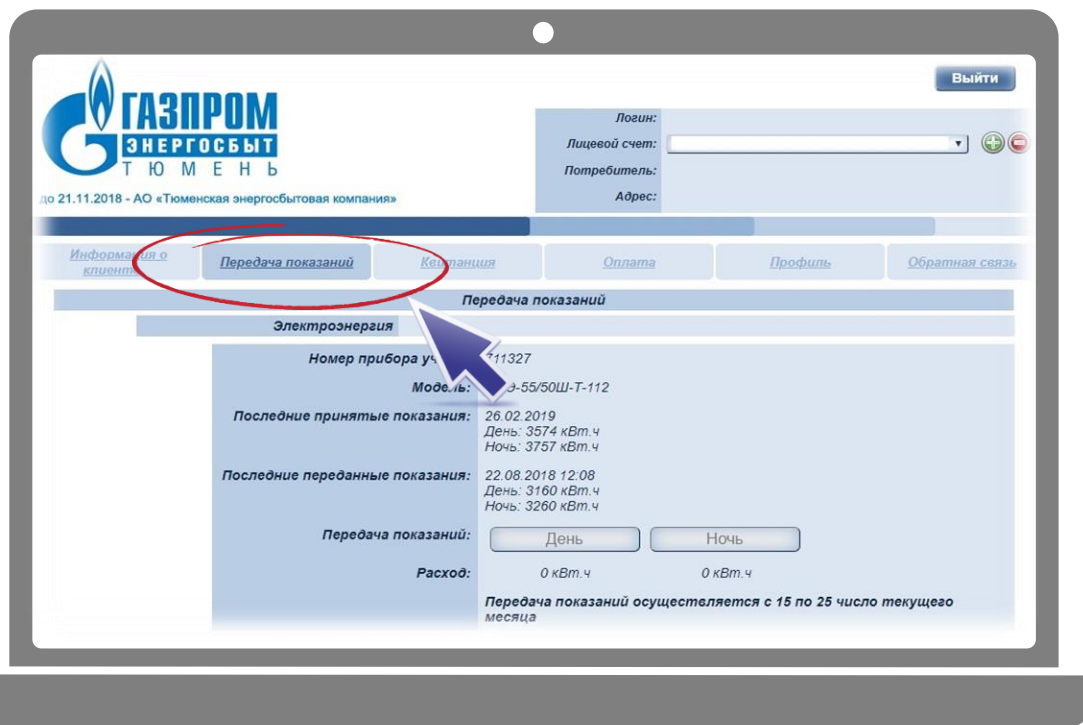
ГАЗПРОМ
ЭНЕРГОСБЫТ
ТЮМЕНЬ

до 21.11.2018 - АО «Тюменская энергосбытовая компания»

Выйти

Логин:
Лицевой счет:
Потребитель:
Адрес:

Информа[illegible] о клиент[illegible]
Передача показаний
Кв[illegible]танция
Оплата
Профиль
Обратная связь

Передача показаний

Электроэнергия

Номер прибора уч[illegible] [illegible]11327

Модель: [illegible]Э-55/50Ш-Т-112

Последние принятые показания: 26.02.2019
День: 3574 кВт.ч
Ночь: 3757 кВт.ч

Последние переданные показания: 22.08.2018 12:08
День: 3160 кВт.ч
Ночь: 3260 кВт.ч

Передача показаний: День Ночь

Расход: 0 кВт.ч 0 кВт.ч

Передача показаний осуществляется с 15 по 25 число текущего месяца